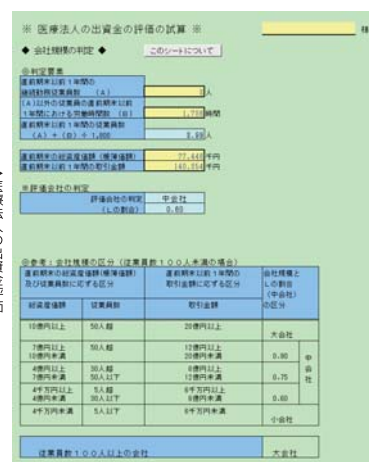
※ 医療法人の出資金の評価の試算 ※

◆ 会社規模の判定 ◆ このシートについて

※判定要素
直前期末以前1年間の継続勤務従業員数 (A) 3人
(A)以外の従業員の直前期末以前1年間における労働時間数 (B) 1,750時間
直前期末以前1年間の従業員数 (A)+(B)÷1,800 3.97人

直前期末の総資産価額(帳簿価額) 77,445千円
直前期末以前1年間の取引金額 140,354千円

※評価会社の判定
評価会社の判定 中会社
Lの割合 0.60

※参考：会社規模の区分（従業員数100人未満の場合）

| 直前期末の総資産価額(帳簿価額)及び従業員数に応ずる区分 | | 直前期末以前1年間の取引金額に応ずる区分 | 会社規模とLの割合(中会社)の区分 | |
|---|---|---|---|---|
| 総資産価額 | 従業員数 | 取引金額 | | |
| 10億円以上 | 50人超 | 20億円以上 | 大会社 | |
| 7億円以上10億円未満 | 50人超 | 12億円以上20億円未満 | 0.90 | 中会社 |
| 4億円以上7億円未満 | 30人超50人以下 | 8億円以上12億円未満 | 0.75 | |
| 4千万円以上4億円未満 | 5人超30人以下 | 6千万円以上8億円未満 | 0.60 | |
| 4千万円未満 | 5人以下 | 6千万円未満 | 小会社 | |

従業員数100人以上の会社 大会社

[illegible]